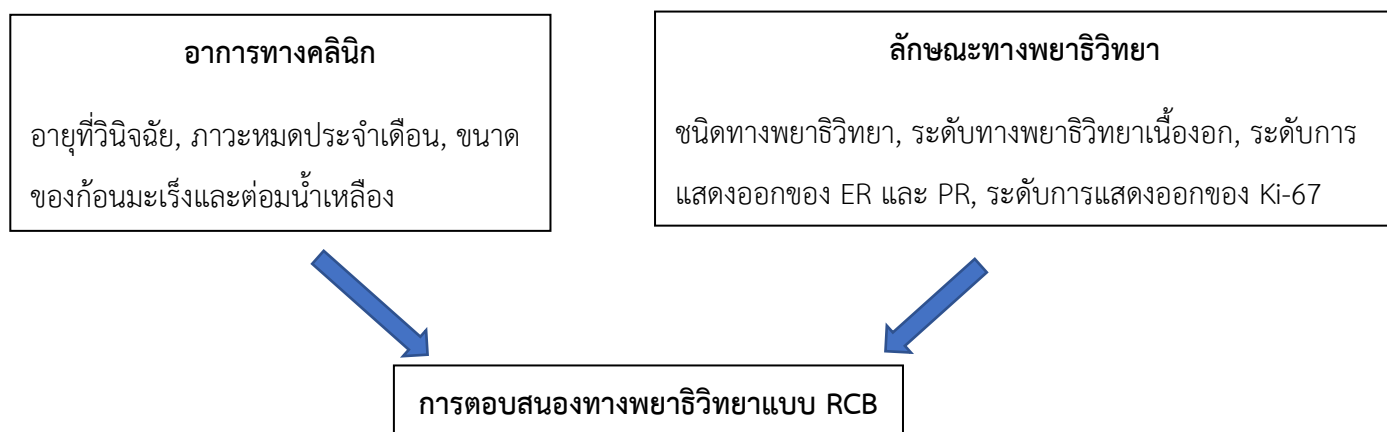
อาการทางคลินิก

อายุที่วินิจฉัย, ภาวะหมดประจำเดือน, ขนาดของก้อนมะเร็งและต่อมน้ำเหลือง

ลักษณะทางพยาธิวิทยา

ชนิดทางพยาธิวิทยา, ระดับทางพยาธิวิทยาเนื้องอก, ระดับการแสดงออกของ ER และ PR, ระดับการแสดงออกของ Ki-67

การตอบสนองทางพยาธิวิทยาแบบ RCB